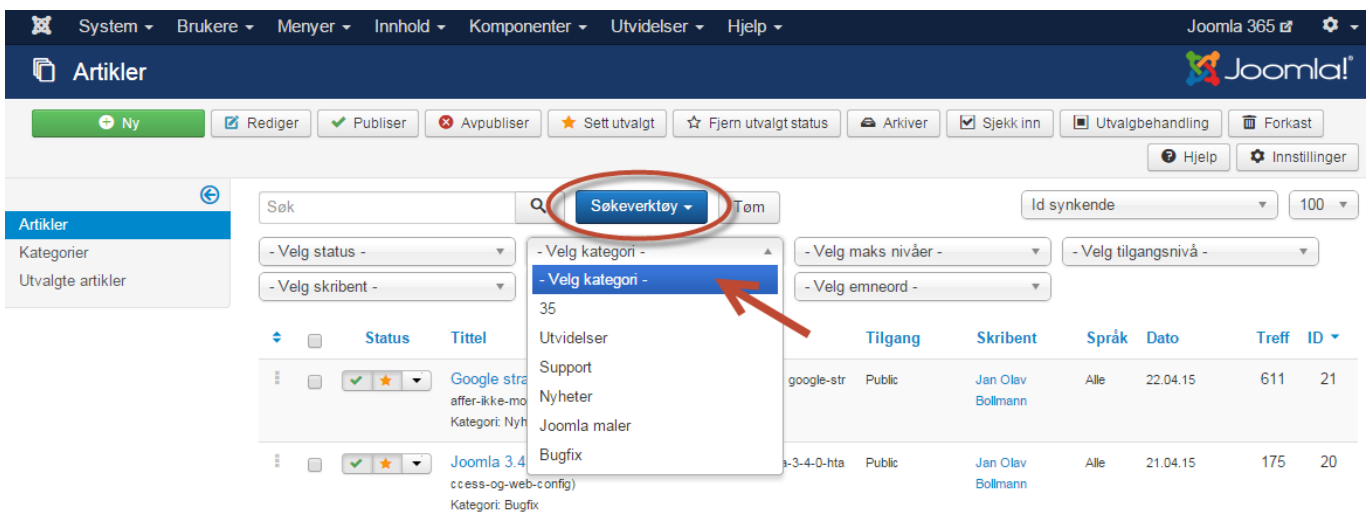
System ▾ Brukere ▾ Menyer ▾ Innhold ▾ Komponenter ▾ Utvidelser ▾ Hjelp ▾ Joomla 365

Artikler

Joomla!

Ny | Rediger | Publiser | Avpubliser | Sett utvalgt | Fjern utvalgt status | Arkiver | Sjekk inn | Utvalgbehandling | Forkast

Hjelp | Innstillinger

Artikler
Kategorier
Utvalgte artikler

Søk | Søkeverktøy ▾ | Tøm | Id synkende | 100

- Velg status -
- Velg kategori -
- Velg maks nivåer -
- Velg tilgangsnivå -
- Velg skribent -
- Velg emneord -

- Velg kategori -
35
Utvidelser
Support
Nyheter
Joomla maler
Bugfix

| | | Status | Tittel | | Tilgang | Skribent | Språk | Dato | Treff | ID |
|---|---|---|---|---|---|---|---|---|---|---|
| | | | Google stra affer-ikke-mo Kategori: Nyh | google-str | Public | Jan Olav Bollmann | Alle | 22.04.15 | 611 | 21 |
| | | | Joomla 3.4 ccess-og-web-config) Kategori: Bugfix | a-3-4-0-hta | Public | Jan Olav Bollmann | Alle | 21.04.15 | 175 | 20 |